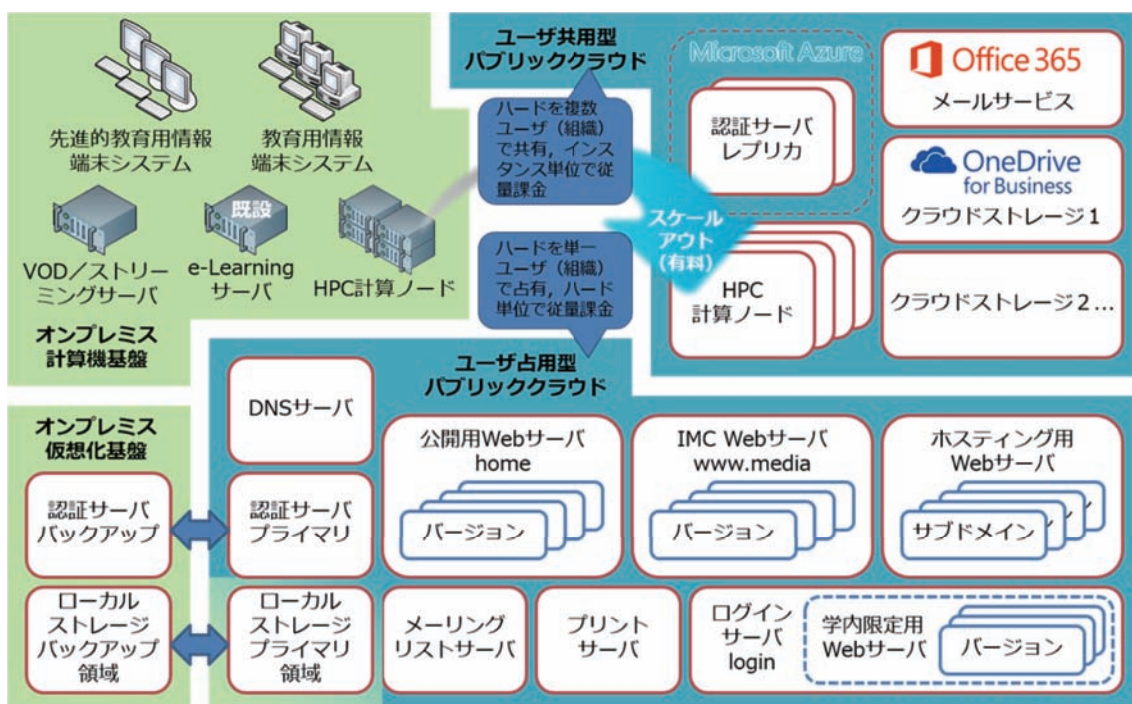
先進的教育用情報端末システム

教育用情報端末システム

既設

VOD／ストリーミングサーバ

e-Learningサーバ

HPC計算ノード

オンプレミス計算機基盤

ユーザ共用型パブリッククラウド

ハードを複数ユーザ（組織）で共有，インスタンス単位で従量課金

ハードを単一ユーザ（組織）で占有，ハード単位で従量課金

Microsoft Azure

認証サーバレプリカ

スケールアウト（有料）

HPC計算ノード

Office 365

メールサービス

OneDrive for Business

クラウドストレージ1

クラウドストレージ2…

ユーザ占用型パブリッククラウド

オンプレミス仮想化基盤

DNSサーバ

公開用Webサーバ home

バージョン

IMC Webサーバ www.media

バージョン

ホスティング用Webサーバ

サブドメイン

認証サーババックアップ

認証サーバプライマリ

ローカルストレージバックアップ領域

ローカルストレージプライマリ領域

メーリングリストサーバ

プリントサーバ

ログインサーバ login

学内限定用Webサーバ

バージョン